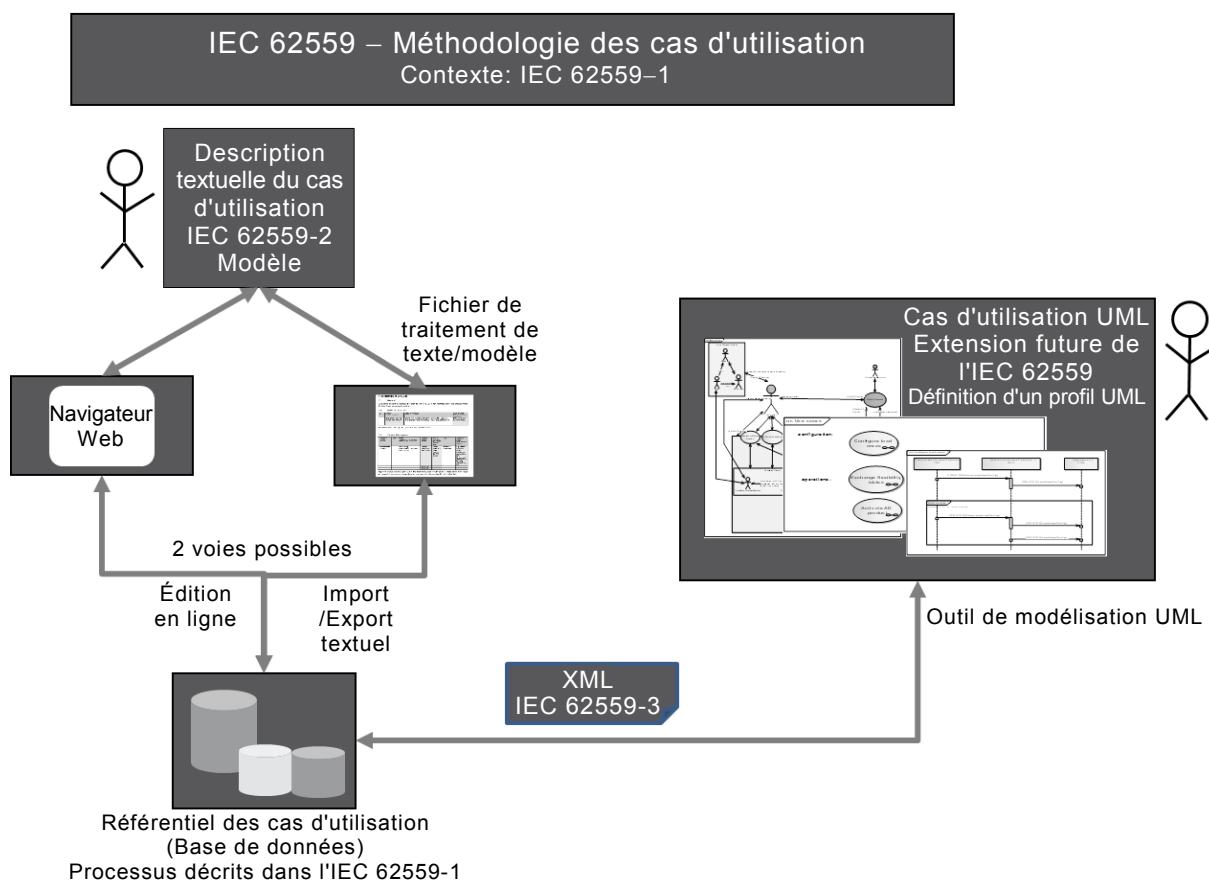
IEC 62559 – Méthodologie des cas d'utilisation
Contexte: IEC 62559–1

Description textuelle du cas d'utilisation IEC 62559-2 Modèle

Fichier de traitement de texte/modèle

Navigateur Web

Cas d'utilisation UML
Extension future de l'IEC 62559
Définition d'un profil UML

2 voies possibles

Édition en ligne

Import /Export textuel

Outil de modélisation UML

XML
IEC 62559-3

Référentiel des cas d'utilisation
(Base de données)
Processus décrits dans l'IEC 62559-1